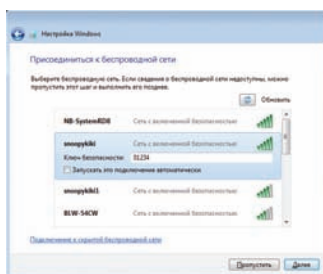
Настройка Windows

Присоединиться к беспроводной сети

Выберите беспроводную сеть. Если сведения о беспроводной сети недоступны, можно пропустить этот шаг и выполнить его позднее.

Обновить

NB-SystemRD8 Сеть с включенной безопасностью

snoopykiki Сеть с включенной безопасностью

Ключ безопасности: 01234

Запускать это подключение автоматически

snoopykiki1 Сеть с включенной безопасностью

BLW-54CW Сеть с включенной безопасностью

Подключение к скрытой беспроводной сети

Пропустить Далее